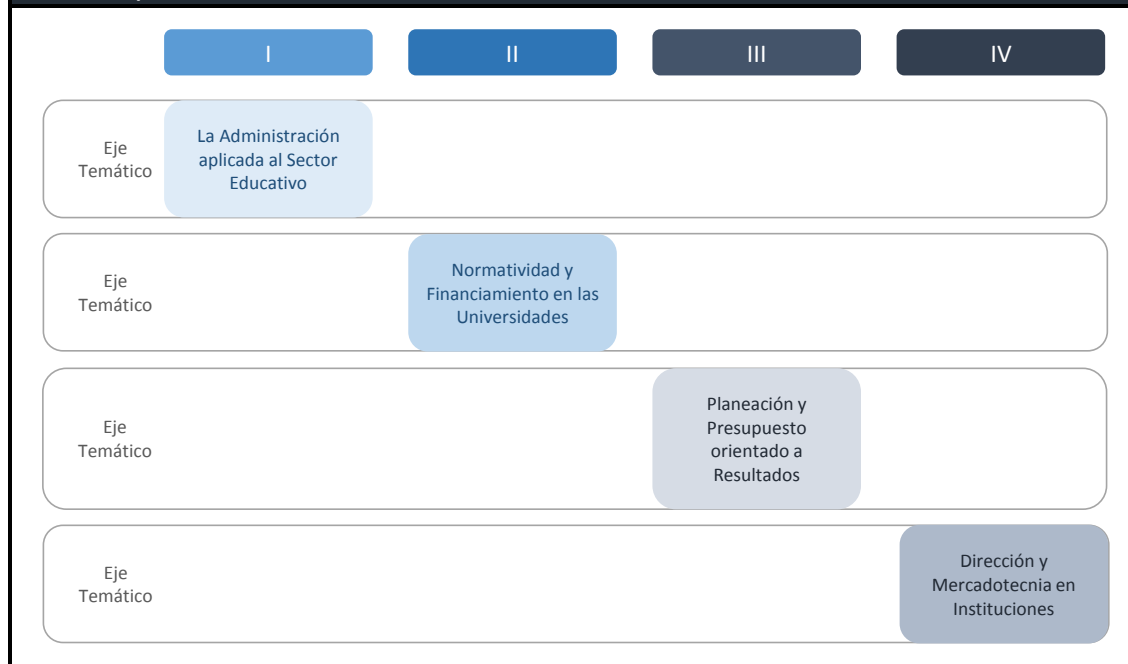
I

II

III

IV

Eje Temático

La Administración aplicada al Sector Educativo

Eje Temático

Normatividad y Financiamiento en las Universidades

Eje Temático

Planeación y Presupuesto orientado a Resultados

Eje Temático

Dirección y Mercadotecnia en Instituciones